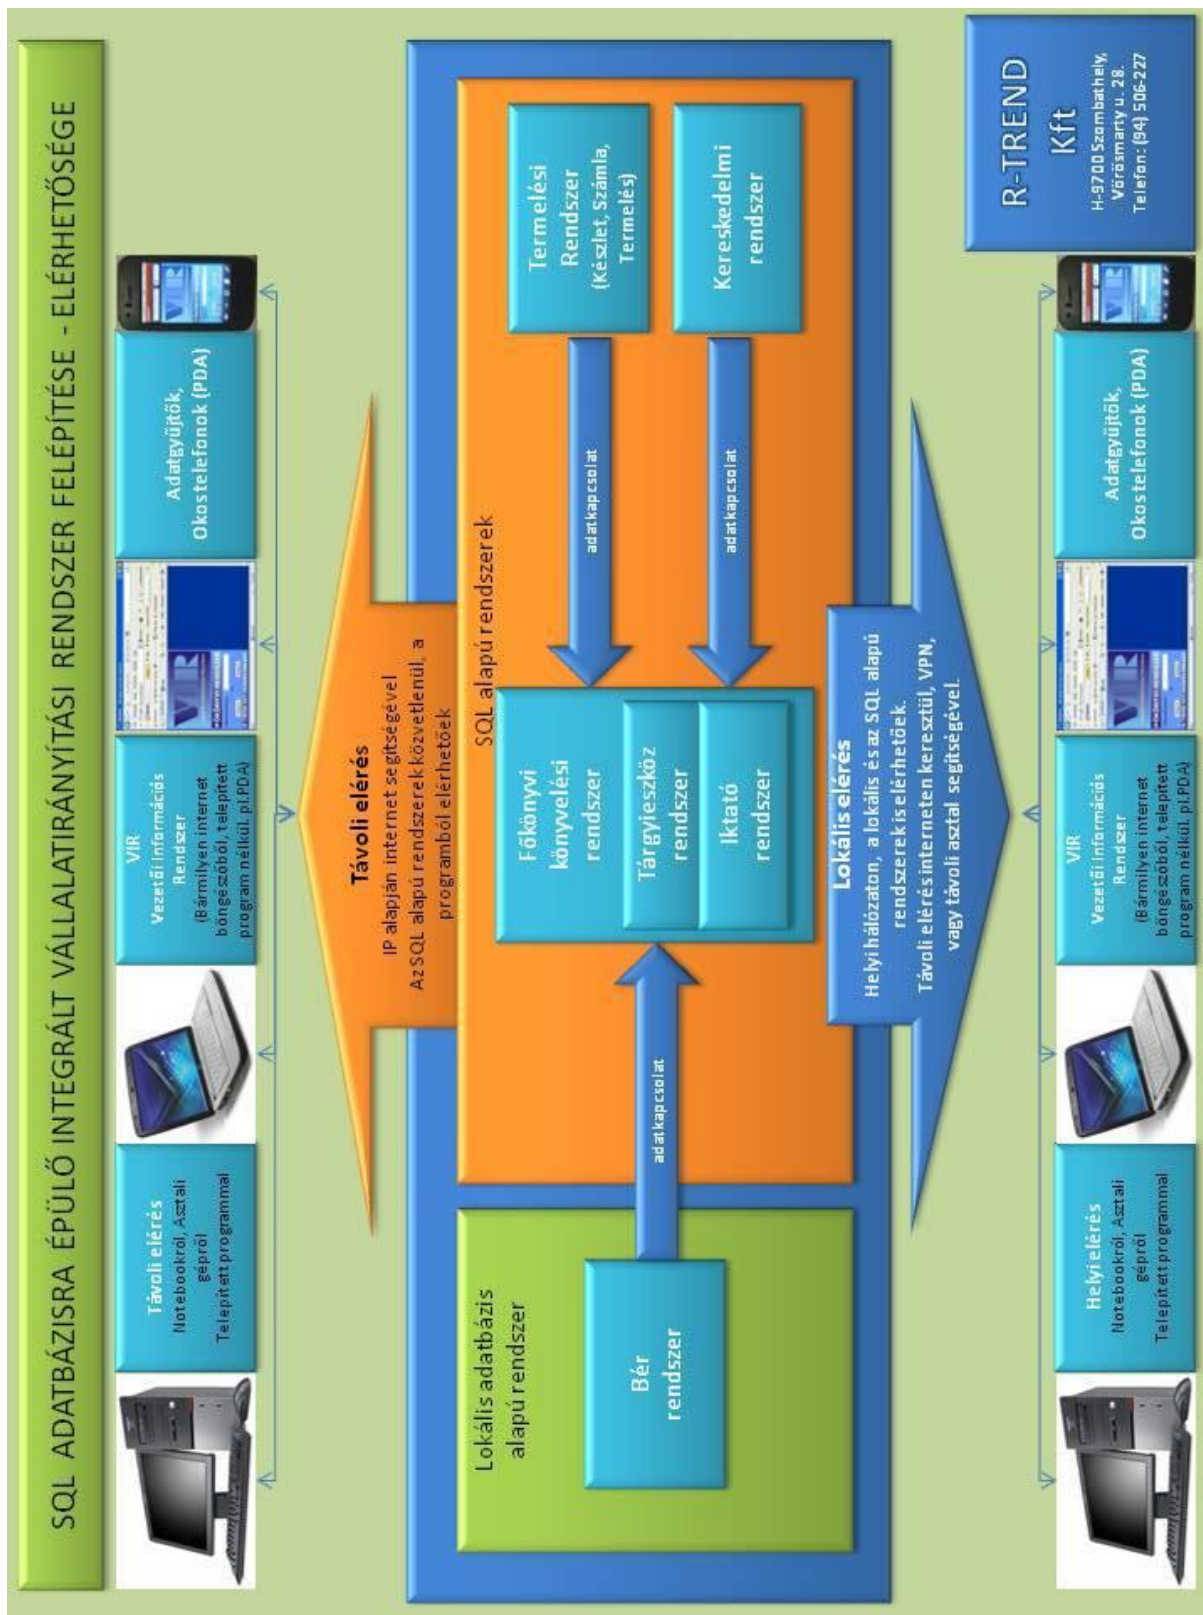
SQL ADATBÁZISRA ÉPÜLŐ INTEGRÁLT VÁLLALATIRÁNYÍTÁSI RENDSZER FELÉPÍTÉSE - ELÉRHETŐSÉGE

Távoli elérés
Notebookról, Asztali gépről
Telepített programmal

VIR
Vezetői információs Rendszer
(Bármilyen internet böngészőből, telepített program nélkül, pl.PDA)

Adatgyűjtők, Okostelefonok (PDA)

Távoli elérés
IP alapján internet segítségével
Az SQL alapú rendszerek közvetlenül, a programból elérhetőek

Lokális adatbázis alapú rendszer

Bér rendszer

adatkapcsolat

SQL alapú rendszerek

Főkönyvi könyvelési rendszer

Tárgyieszköz rendszer

Iktató rendszer

adatkapcsolat

adatkapcsolat

Termelési Rendszer
(Készlet, Számla, Termelés)

Kereskedelmi rendszer

Lokális elérés
Helyi hálózaton, a lokális és az SQL alapú rendszerek is elérhetőek.
Távoli elérés interneten keresztül, VPN, vagy távoli asztal segítségével.

Helyi elérés
Notebookról, Asztali gépről
Telepített programmal

VIR
Vezetői információs Rendszer
(Bármilyen internet böngészőből, telepített program nélkül, pl.PDA)

Adatgyűjtők, Okostelefonok (PDA)

R-TREND Kft
H-9700 Szombathely, Vörösmarty u. 28.
Telefon: (94) 506-227